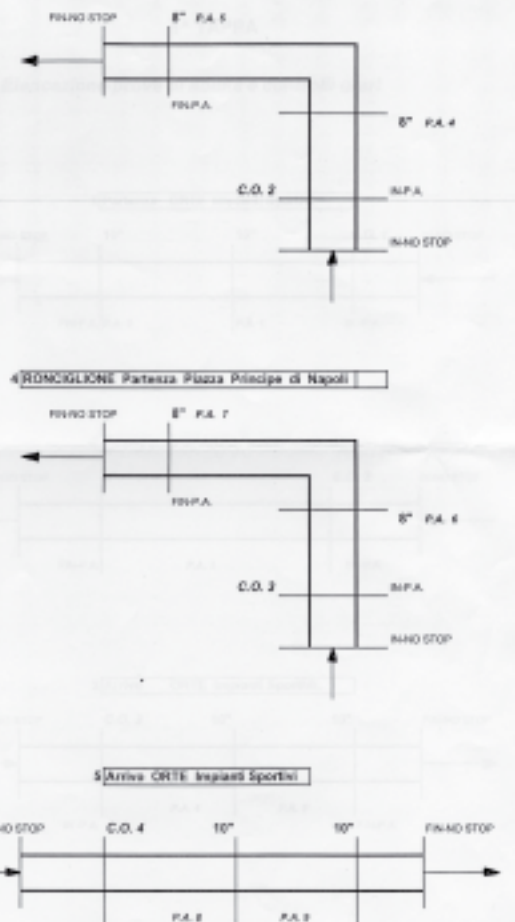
FIN-NO STOP
8" P.A. 5
FIN-P.A.
8" P.A. 4
C.O. 2
IN-P.A.
IN-NO STOP

4 RONCIGLIONE Partenza Piazza Principe di Napoli

FIN-NO STOP
8" P.A. 7
FIN-P.A.
8" P.A. 6
C.O. 3
IN-P.A.
IN-NO STOP

5 Arrivo ORTE Impianti Sportivi

NO STOP
C.O. 4
10"
10"
FIN-NO STOP
P.A. 8
P.A. 9